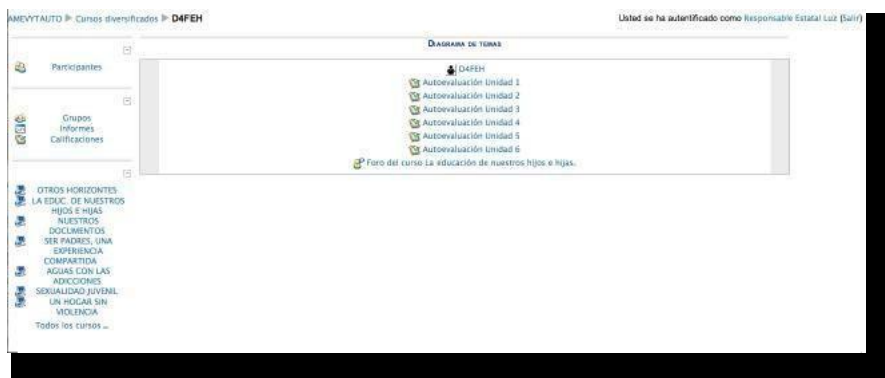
AMEVYTAUTO ▶ Cursos diversificados ▶ D4FEH

Usted se ha autentificado como Responsable Estatal Luz (Salir)

Participantes

Grupos
Informes
Calificaciones

OTROS HORIZONTES
LA EDUC. DE NUESTROS HIJOS E HIJAS
NUESTROS DOCUMENTOS
SER PADRES, UNA EXPERIENCIA COMPARTIDA
AGUAS CON LAS ADICCIONES
SEXUALIDAD JUVENIL
UN HOGAR SIN VIOLENCIA
Todos los cursos ...

Diagrama de temas

D4FEH
Autoevaluación Unidad 1
Autoevaluación Unidad 2
Autoevaluación Unidad 3
Autoevaluación Unidad 4
Autoevaluación Unidad 5
Autoevaluación Unidad 6
Foro del curso La educación de nuestros hijos e hijas.